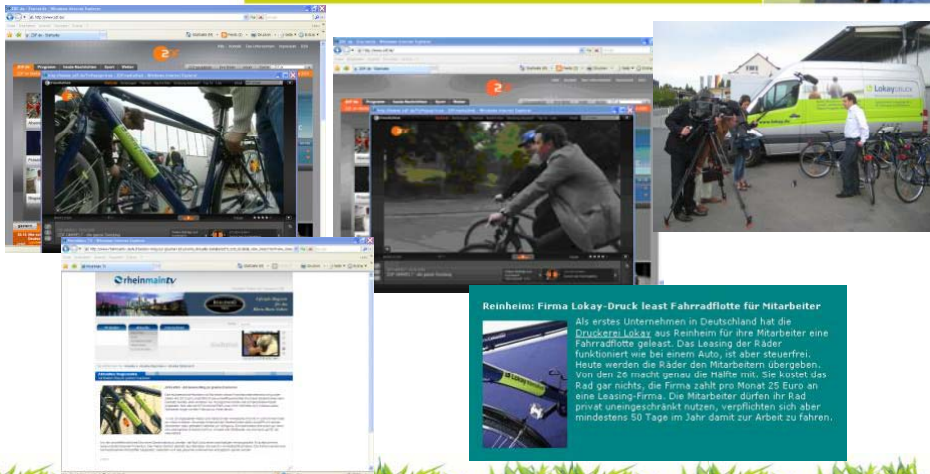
ZDF

ZDF

Lokay

rheinmaintv

Reinheim: Firma Lokay-Druck least Fahrradflotte für Mitarbeiter

Als erstes Unternehmen in Deutschland hat die Druckerei Lokay aus Reinheim für ihre Mitarbeiter eine Fahrradflotte geleast. Das Leasing der Räder funktioniert wie bei einem Auto, ist aber steuerfrei. Heute werden die Räder den Mitarbeitern übergeben. Von den 26 macht genau die Hälfte mit. Sie kostet das Rad gar nichts, die Firma zahlt pro Monat 25 Euro an eine Leasing-Firma. Die Mitarbeiter dürfen ihr Rad privat uneingeschränkt nutzen, verpflichten sich aber mindestens 50 Tage im Jahr damit zur Arbeit zu fahren.